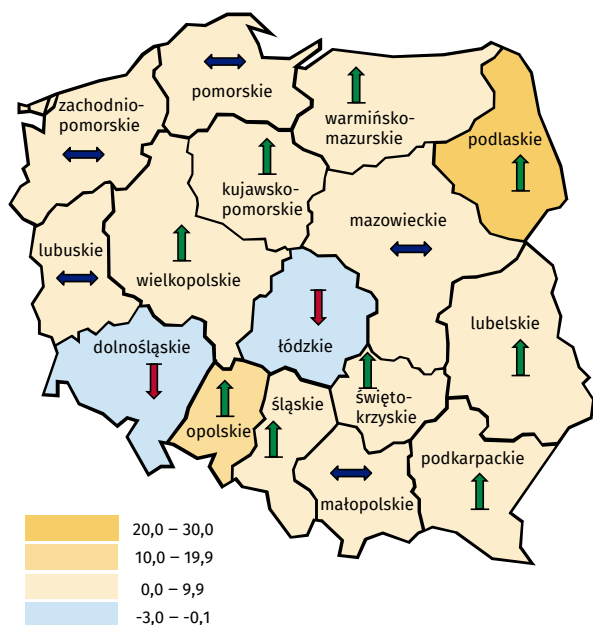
pomorskie

zachodnio-pomorskie

warmińsko-mazurskie

podlaskie

kujawsko-pomorskie

mazowieckie

lubuskie

wielkopolskie

łódzkie

lubelskie

dolnośląskie

opolskie

śląskie

świętokrzyskie

podkarpackie

małopolskie

20,0 – 30,0
10,0 – 19,9
0,0 – 9,9
-3,0 – -0,1